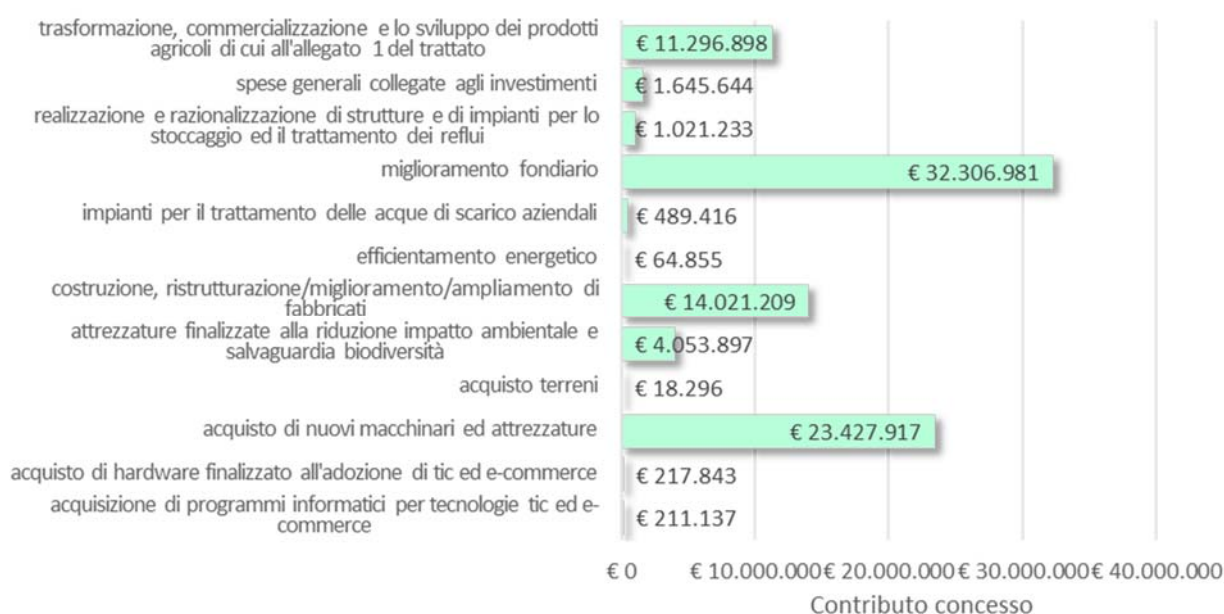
trasformazione, commercializzazione e lo sviluppo dei prodotti agricoli di cui all'allegato 1 del trattato
€ 11.296.898

spese generali collegate agli investimenti
€ 1.645.644

realizzazione e razionalizzazione di strutture e di impianti per lo stoccaggio ed il trattamento dei reflui
€ 1.021.233

miglioramento fondiario
€ 32.306.981

impianti per il trattamento delle acque di scarico aziendali
€ 489.416

efficientamento energetico
€ 64.855

costruzione, ristrutturazione/miglioramento/ampliamento di fabbricati
€ 14.021.209

attrezzature finalizzate alla riduzione impatto ambientale e salvaguardia biodiversità
€ 4.053.897

acquisto terreni
€ 18.296

acquisto di nuovi macchinari ed attrezzature
€ 23.427.917

acquisto di hardware finalizzato all'adozione di tic ed e-commerce
€ 217.843

acquisizione di programmi informatici per tecnologie tic ed e-commerce
€ 211.137

€ 0 € 10.000.000 € 20.000.000 € 30.000.000 € 40.000.000

Contributo concesso